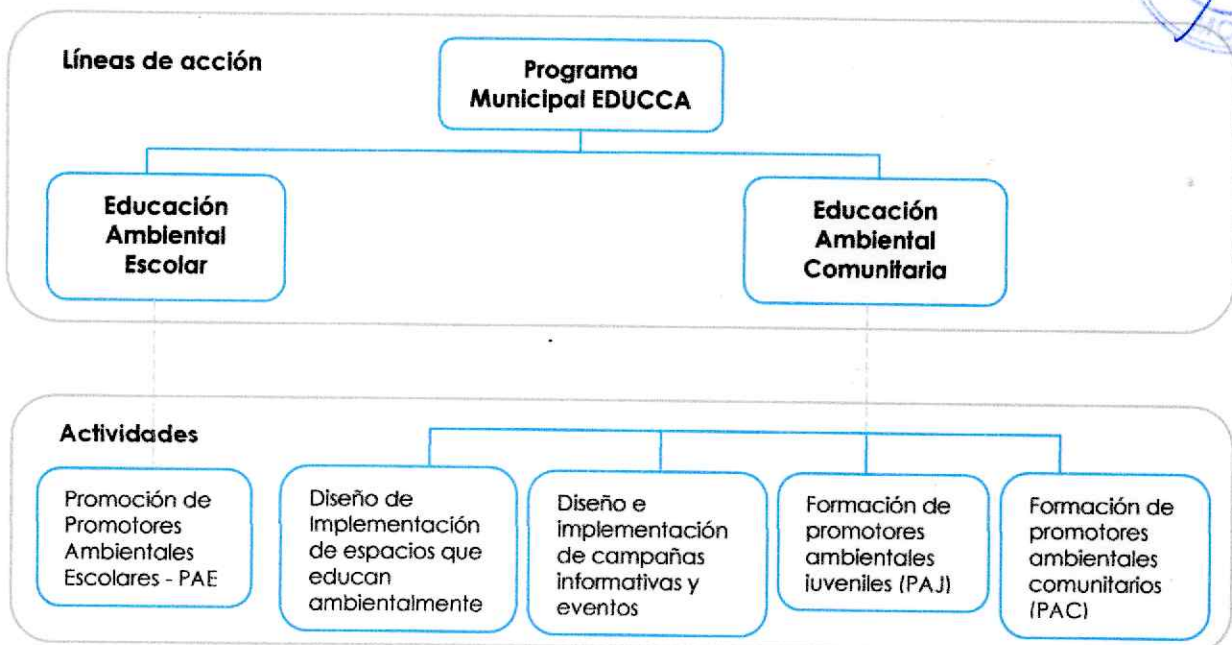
Líneas de acción

Programa Municipal EDUCCA

Educación Ambiental Escolar

Educación Ambiental Comunitaria

Actividades

Promoción de Promotores Ambientales Escolares - PAE

Diseño de Implementación de espacios que educan ambientalmente

Diseño e implementación de campañas informativas y eventos

Formación de promotores ambientales juveniles (PAJ)

Formación de promotores ambientales comunitarios (PAC)